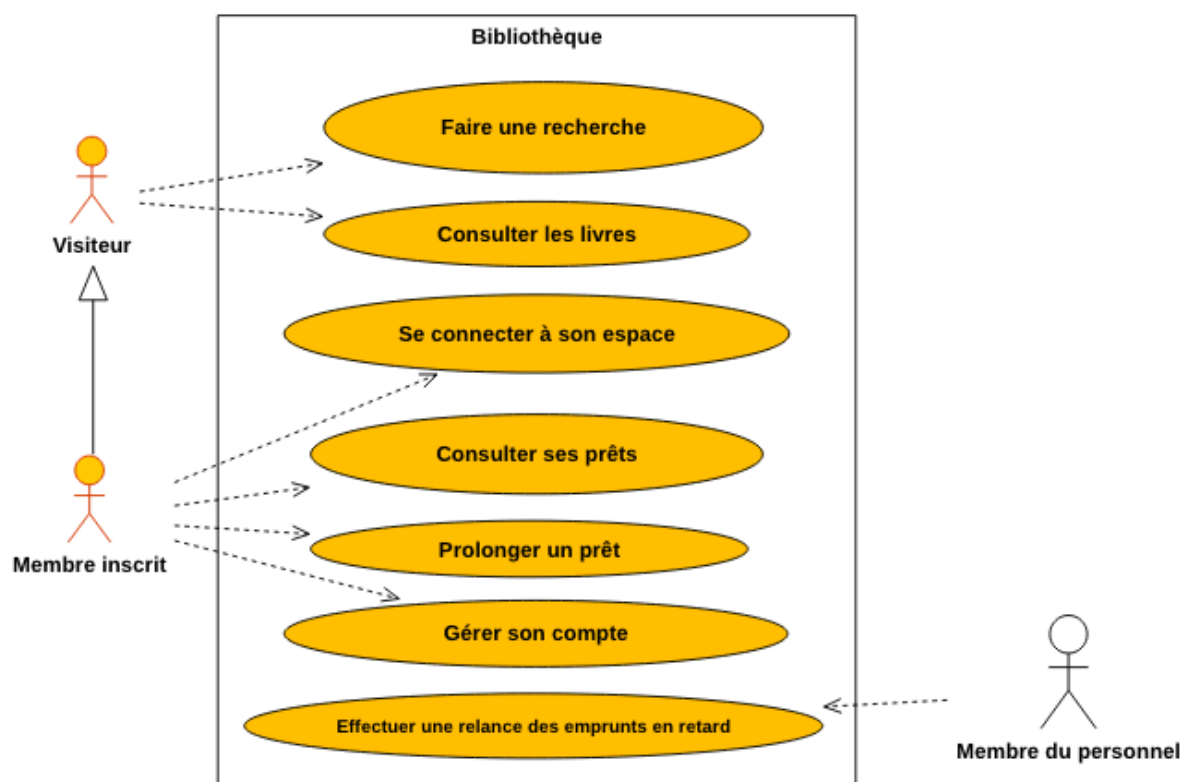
Bibliothèque

Faire une recherche

Consulter les livres

Se connecter à son espace

Consulter ses prêts

Prolonger un prêt

Gérer son compte

Effectuer une relance des emprunts en retard

Visiteur

Membre inscrit

Membre du personnel